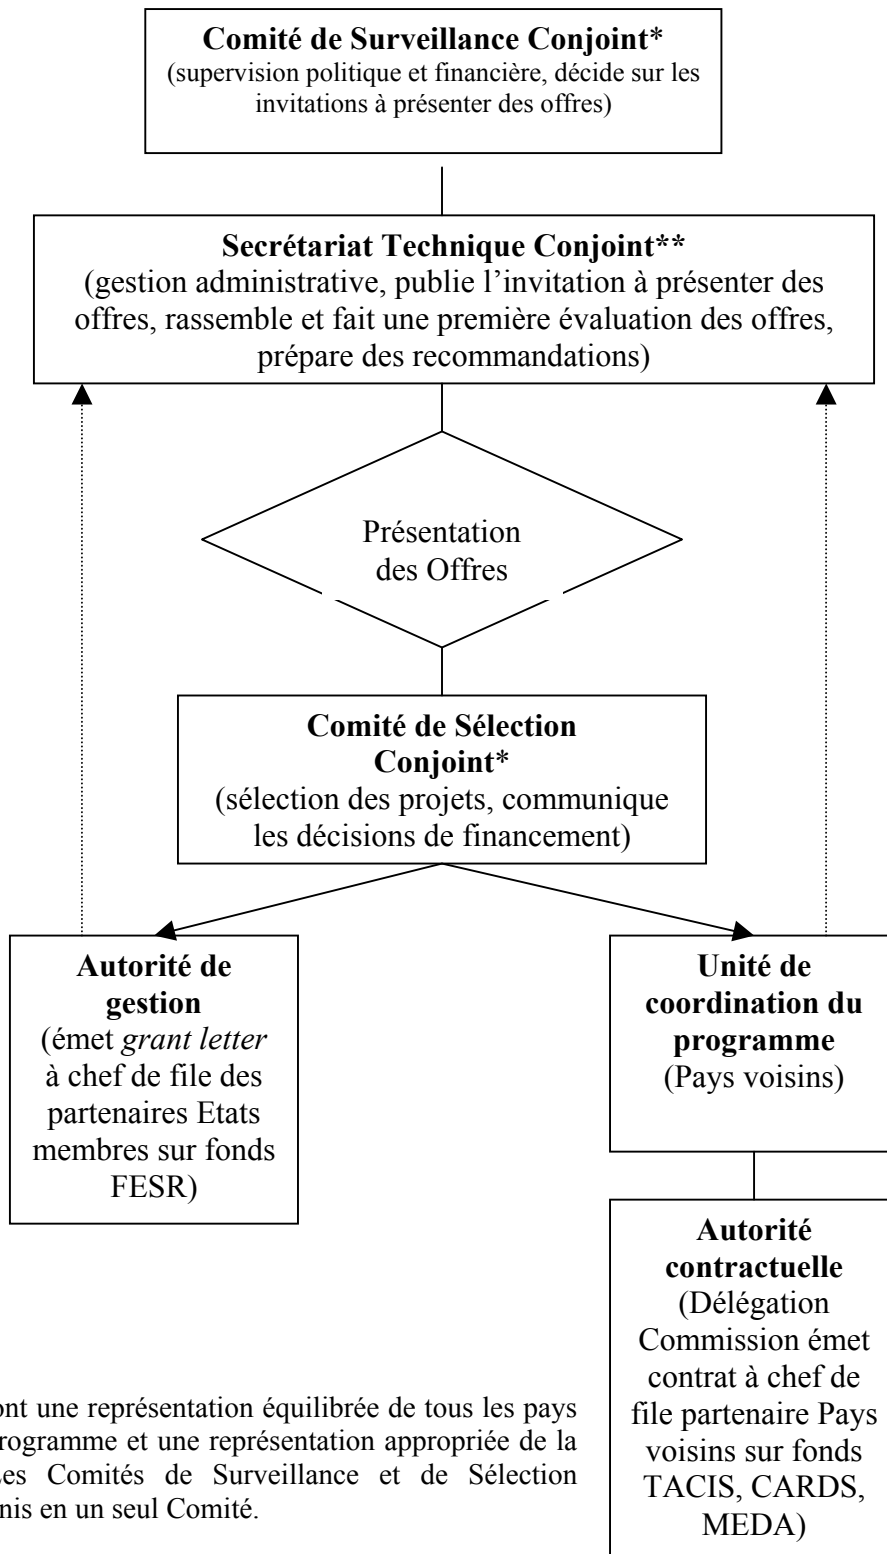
**Comité de Surveillance Conjoint***
(supervision politique et financière, décide sur les invitations à présenter des offres)

**Secrétariat Technique Conjoint****
(gestion administrative, publie l'invitation à présenter des offres, rassemble et fait une première évaluation des offres, prépare des recommandations)

Présentation des Offres

**Comité de Sélection Conjoint***
(sélection des projets, communique les décisions de financement)

**Autorité de gestion**
(émet *grant letter* à chef de file des partenaires Etats membres sur fonds FESR)

**Unité de coordination du programme**
(Pays voisins)

**Autorité contractuelle**
(Délégation Commission émet contrat à chef de file partenaire Pays voisins sur fonds TACIS, CARDS, MEDA)

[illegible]ont une représentation équilibrée de tous les pays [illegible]rogramme et une représentation appropriée de la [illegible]es Comités de Surveillance et de Sélection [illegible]nis en un seul Comité.